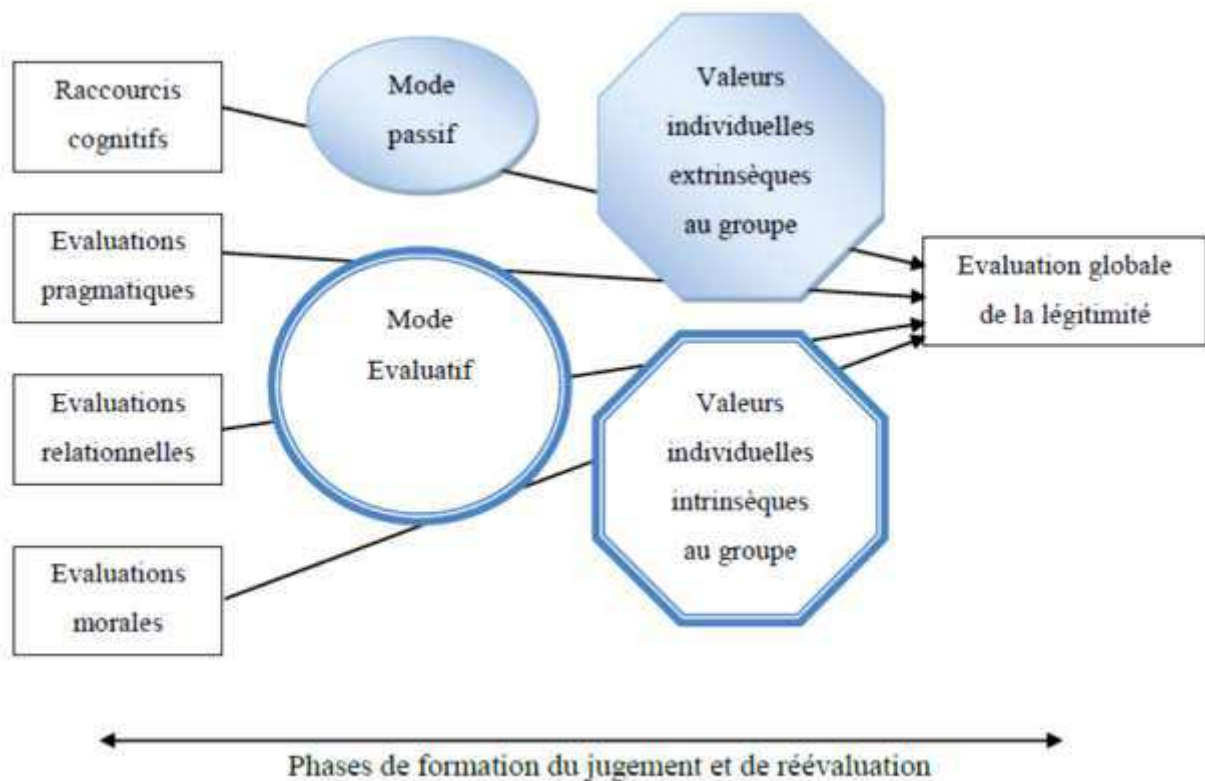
Raccourcis cognitifs

Mode passif

Valeurs individuelles extrinsèques au groupe

Evaluations pragmatiques

Evaluation globale de la légitimité

Mode Evaluatif

Evaluations relationnelles

Valeurs individuelles intrinsèques au groupe

Evaluations morales

Phases de formation du jugement et de réévaluation